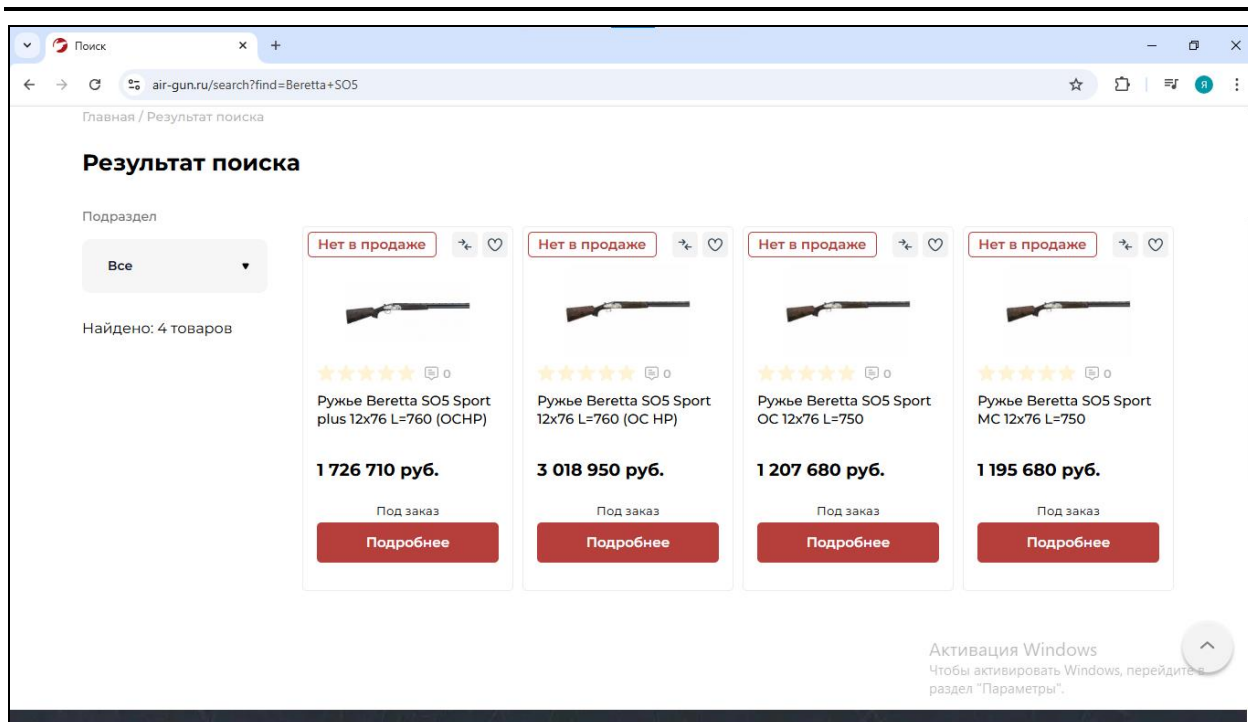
Поиск
air-gun.ru/search?find=Beretta+SO5

Главная / Результат поиска

Результат поиска

Подраздел

Все

Найдено: 4 товаров

Нет в продаже
0
Ружье Beretta SO5 Sport plus 12x76 L=760 (OCHP)
1 726 710 руб.
Под заказ
Подробнее

Нет в продаже
0
Ружье Beretta SO5 Sport 12x76 L=760 (OC HP)
3 018 950 руб.
Под заказ
Подробнее

Нет в продаже
0
Ружье Beretta SO5 Sport OC 12x76 L=750
1 207 680 руб.
Под заказ
Подробнее

Нет в продаже
0
Ружье Beretta SO5 Sport MC 12x76 L=750
1 195 680 руб.
Под заказ
Подробнее

Активация Windows
Чтобы активировать Windows, перейдите в раздел "Параметры".